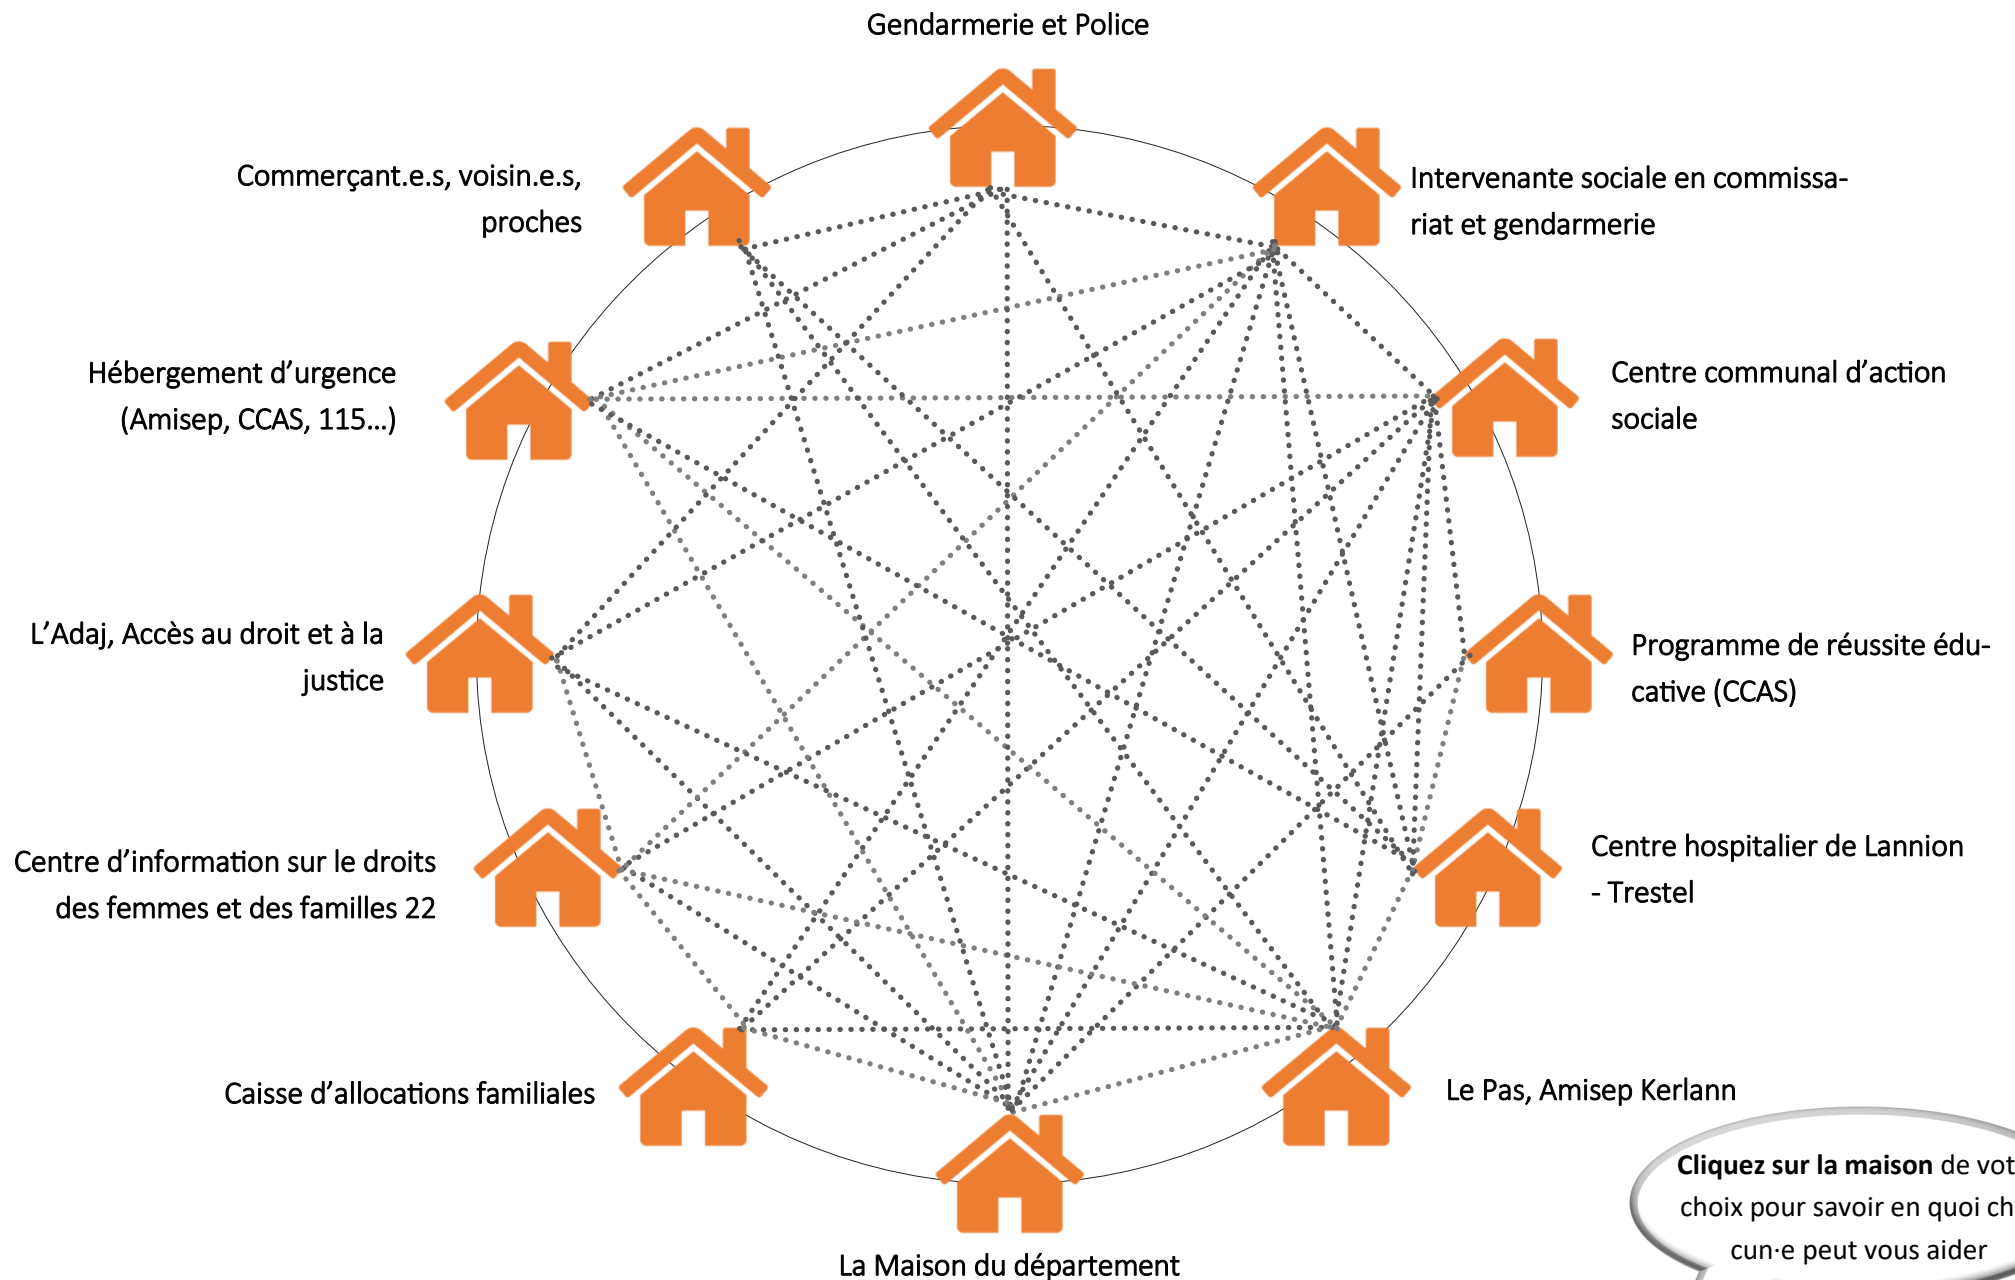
Gendarmerie et Police

Commerçant.e.s, voisin.e.s, proches

Intervenante sociale en commissariat et gendarmerie

Hébergement d'urgence (Amisep, CCAS, 115...)

Centre communal d'action sociale

L'Adaj, Accès au droit et à la justice

Programme de réussite éducative (CCAS)

Centre d'information sur le droits des femmes et des familles 22

Centre hospitalier de Lannion - Trestel

Caisse d'allocations familiales

Le Pas, Amisep Kerlann

La Maison du département

**Cliquez sur la maison** de vot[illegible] choix pour savoir en quoi ch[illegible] cun·e peut vous aider